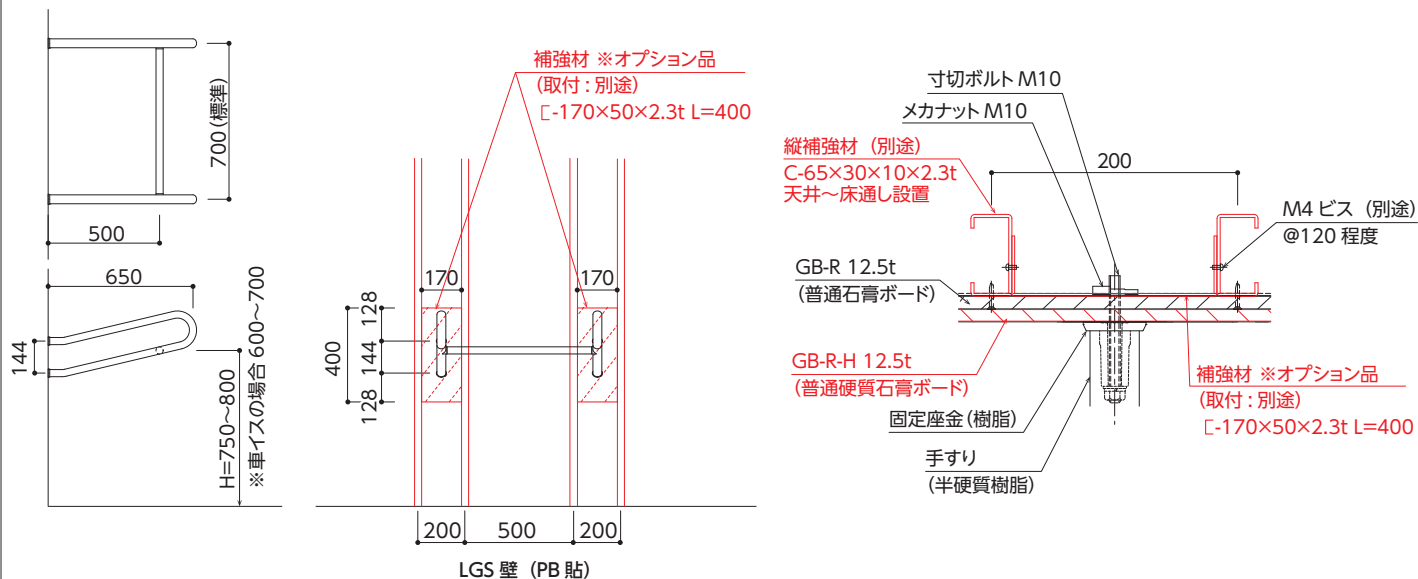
700(標準)

500

650

144

H=750~800
※車イスの場合 600~700

補強材 ※オプション品
(取付:別途)
[-170×50×2.3t L=400

170

170

128

400

144

144

128

200

500

200

LGS 壁(PB 貼)

寸切ボルト M10

メカナット M10

縦補強材(別途)
C-65×30×10×2.3t
天井~床通し設置

200

M4 ビス(別途)
@120 程度

GB-R 12.5t
(普通石膏ボード)

GB-R-H 12.5t
(普通硬質石膏ボード)

補強材 ※オプション品
(取付:別途)
[-170×50×2.3t L=400

固定座金(樹脂)

手すり
(半硬質樹脂)